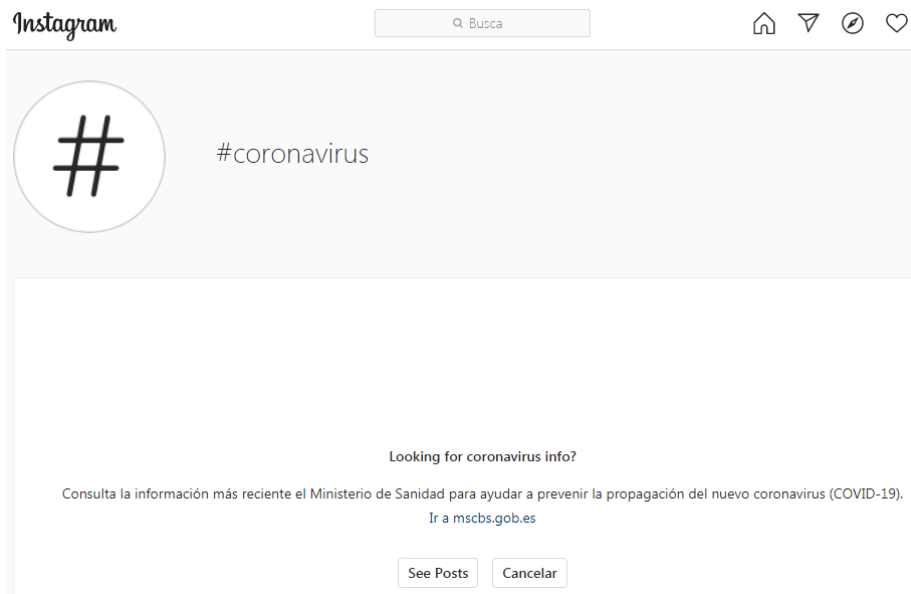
Instagram

Busca

#

#coronavirus

Looking for coronavirus info?

Consulta la información más reciente el Ministerio de Sanidad para ayudar a prevenir la propagación del nuevo coronavirus (COVID-19).
Ir a mscbs.gob.es

See Posts Cancelar